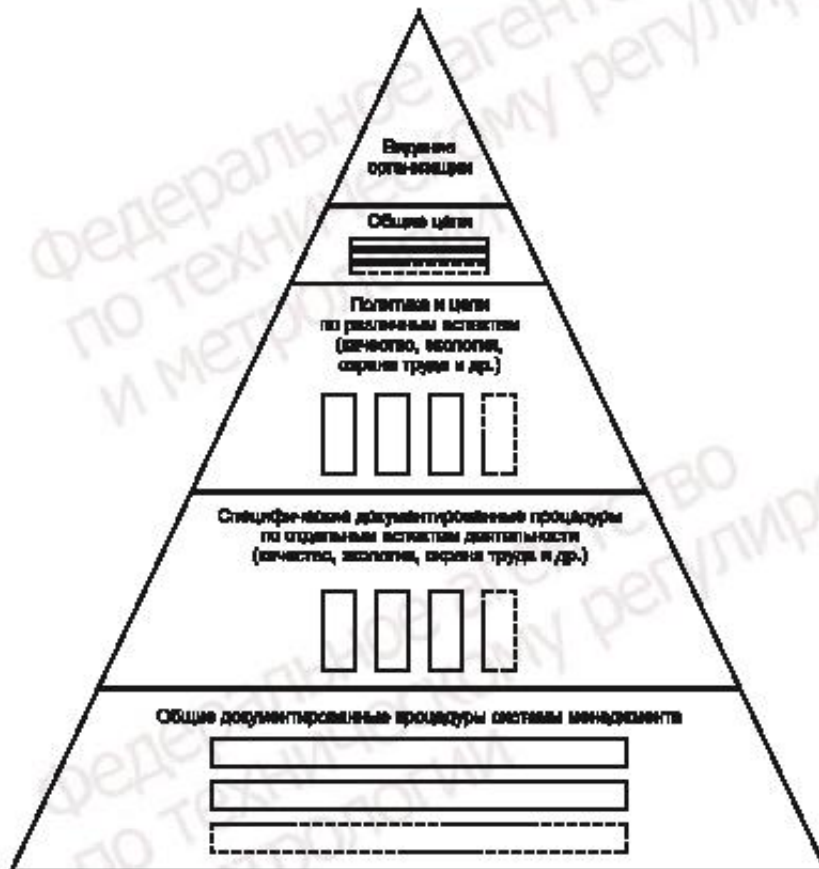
Видение организации

Общие цели

Политика и цели по различным аспектам (качество, экология, охрана труда и др.)

Специфические документированные процедуры по отдельным аспектам деятельности (качество, экология, охрана труда и др.)

Общие документированные процедуры системы менеджмента

Федеральное агентство по техническому регулированию и метрологии

Федеральное агентство по техническому регулированию и метрологии